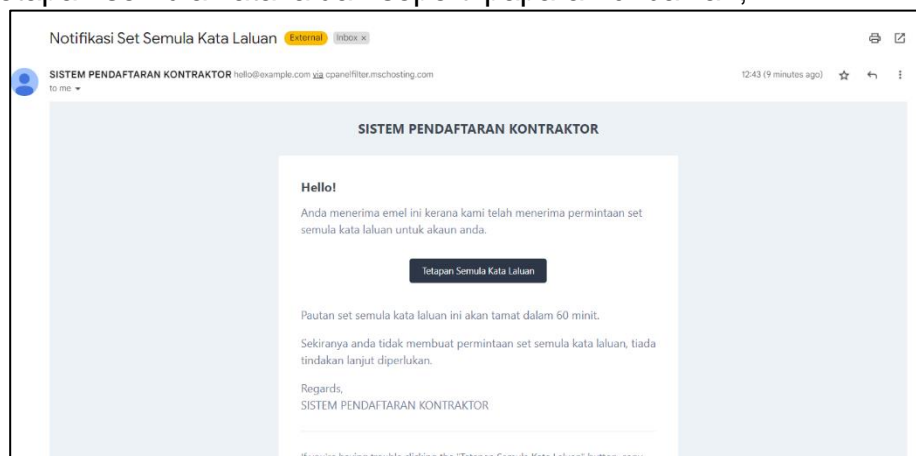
Notifikasi Set Semula Kata Laluan External Inbox ×

SISTEM PENDAFTARAN KONTRAKTOR hello@example.com via cpanelfilter.mschosting.com
to me

12:43 (9 minutes ago)

SISTEM PENDAFTARAN KONTRAKTOR

Hello!

Anda menerima emel ini kerana kami telah menerima permintaan set semula kata laluan untuk akaun anda.

Tetapan Semula Kata Laluan

Pautan set semula kata laluan ini akan tamat dalam 60 minit.

Sekiranya anda tidak membuat permintaan set semula kata laluan, tiada tindakan lanjut diperlukan.

Regards,
SISTEM PENDAFTARAN KONTRAKTOR

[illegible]